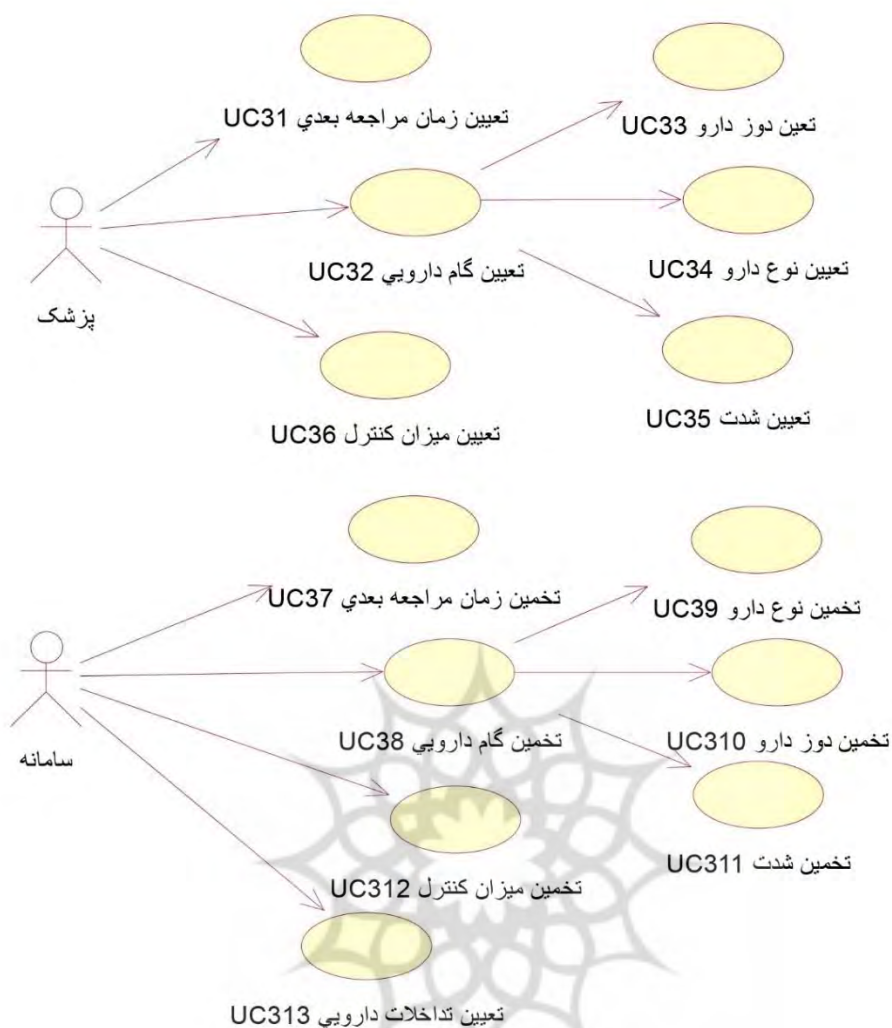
UC31 تعيين زمان مراجعه بعدي

UC33 تعين دوز دارو

UC32 تعيين گام دارويي

UC34 تعيين نوع دارو

پزشک

UC35 تعيين شدت

UC36 تعيين ميزان کنترل

UC37 تخمين زمان مراجعه بعدي

UC39 تخمين نوع دارو

UC38 تخمين گام دارويي

UC310 تخمين دوز دارو

سامانه

UC311 تخمين شدت

UC312 تخمين ميزان کنترل

UC313 تعيين تداخلات دارويي